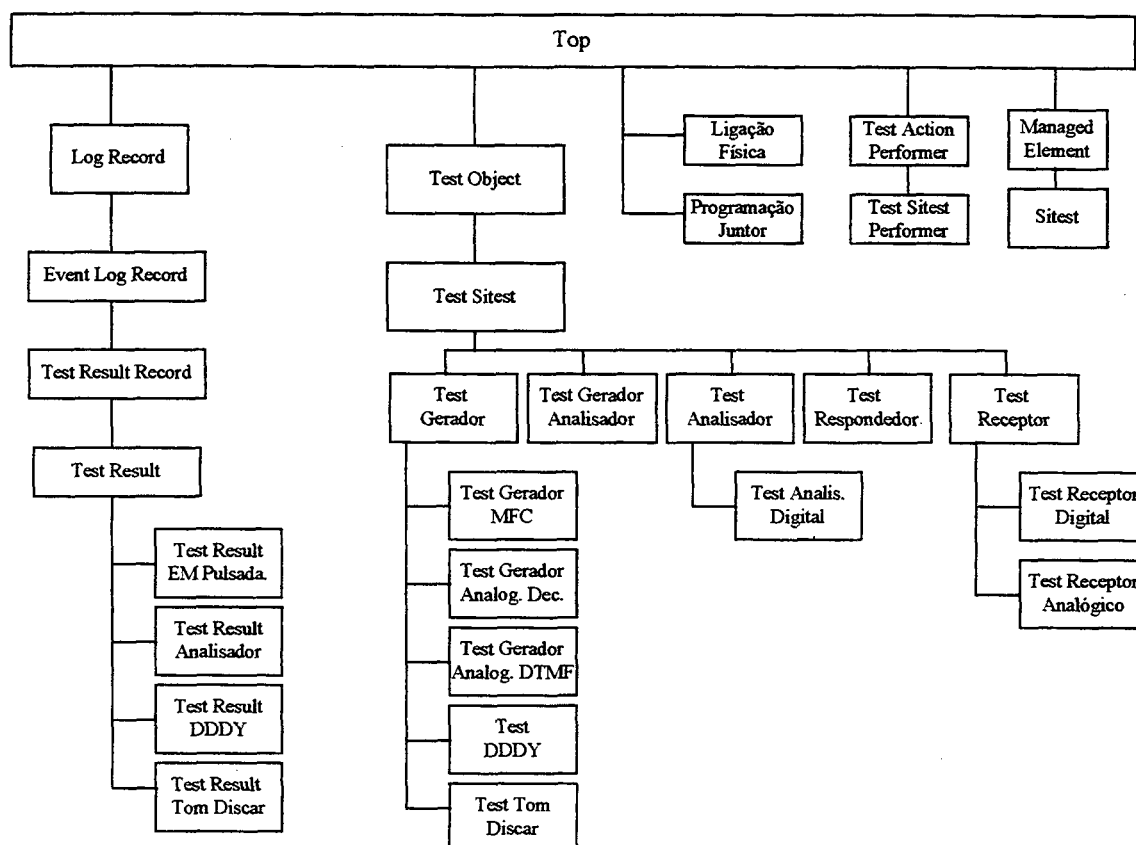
Top

Log Record

Event Log Record

Test Result Record

Test Result

Test Result EM Pulsada.

Test Result Analisador

Test Result DDDY

Test Result Tom Discar

Test Object

Test Sitest

Test Gerador

Test Gerador MFC

Test Gerador Analog. Dec.

Test Gerador Analog. DTMF

Test DDDY

Test Tom Discar

Test Gerador Analisador

Test Analisador

Test Analis. Digital

Test Respondedor

Test Receptor

Test Receptor Digital

Test Receptor Analógico

Ligação Física

Programação Juntor

Test Action Performer

Test Sitest Performer

Managed Element

Sitest